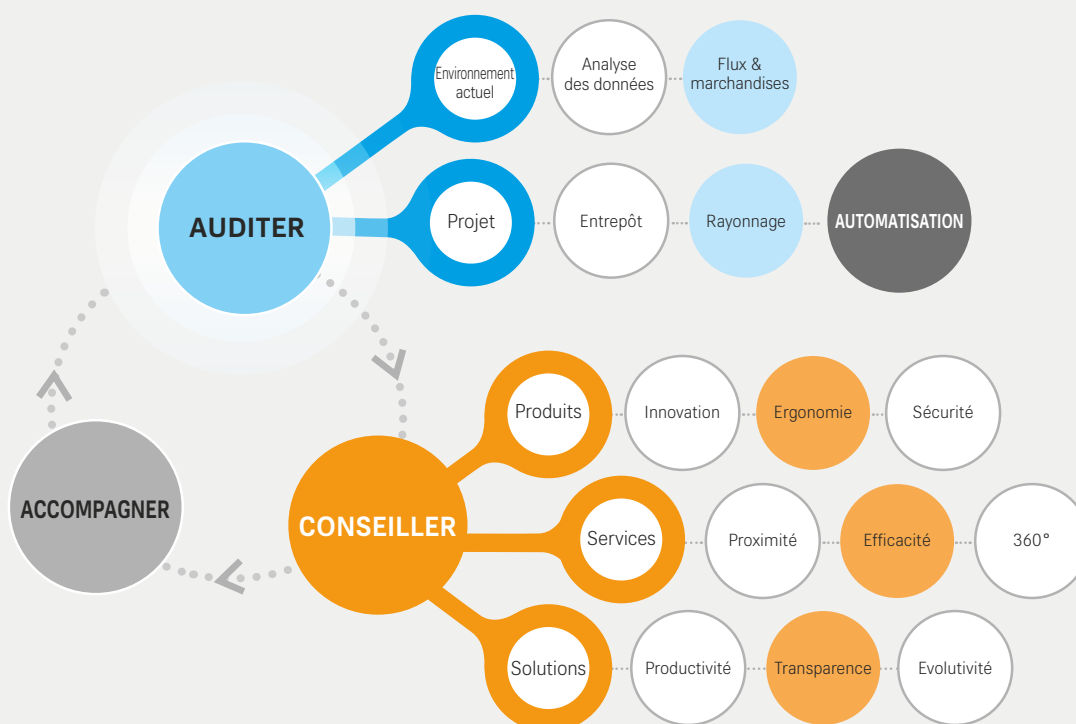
AUDITER

Environnement actuel

Analyse des données

Flux & marchandises

Projet

Entrepôt

Rayonnage

AUTOMATISATION

ACCOMPAGNER

CONSEILLER

Produits

Innovation

Ergonomie

Sécurité

Services

Proximité

Efficacité

360°

Solutions

Productivité

Transparence

Evolutivité